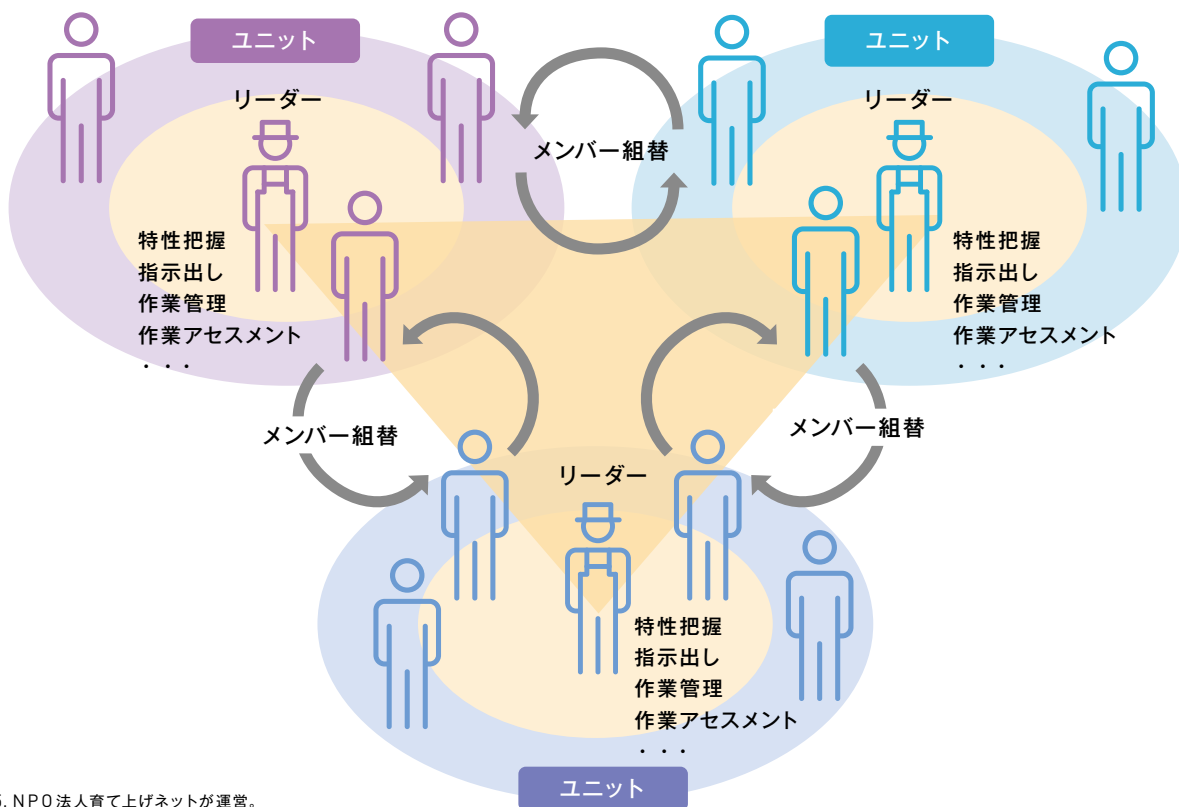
ユニット

リーダー

特性把握
指示出し
作業管理
作業アセスメント
・・・

ユニット

リーダー

特性把握
指示出し
作業管理
作業アセスメント
・・・

メンバー組替

メンバー組替

メンバー組替

リーダー

特性把握
指示出し
作業管理
作業アセスメント
・・・

ユニット

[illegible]。NPO法人育て上げネットが運営。